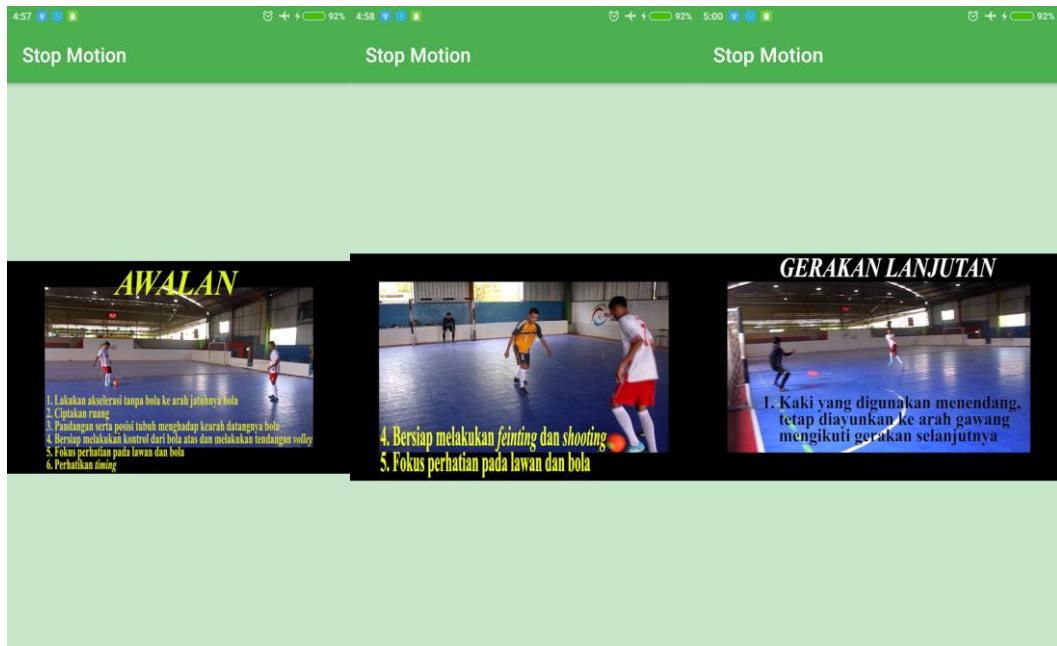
4:57 92%

Stop Motion

AWALAN

1. Lakukan akselerasi tanpa bola ke arah jatuhnya bola
2. Ciptakan ruang
3. Pandangan serta posisi tubuh menghadap kearah datangnya bola
4. Bersiap melakukan kontrol dari bola atas dan melakukan tendangan volley
5. Fokus perhatian pada lawan dan bola
6. Perhatikan timing

4:58 92%

Stop Motion

4. Bersiap melakukan feinting dan shooting
5. Fokus perhatian pada lawan dan bola

5:00 92%

Stop Motion

GERAKAN LANJUTAN

1. Kaki yang digunakan menendang, tetap diayunkan ke arah gawang mengikuti gerakan selanjutnya